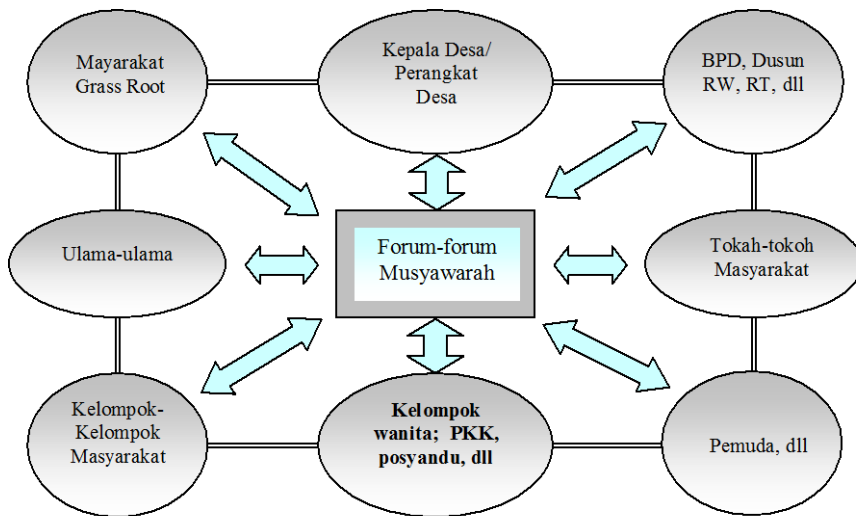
Mayarakat Grass Root

Kepala Desa/ Perangkat Desa

BPD, Dusun RW, RT, dll

Ulama-ulama

Forum-forum Musyawarah

Tokah-tokoh Masyarakat

Kelompok-Kelompok Masyarakat

**Kelompok wanita; PKK, posyandu, dll**

Pemuda, dll